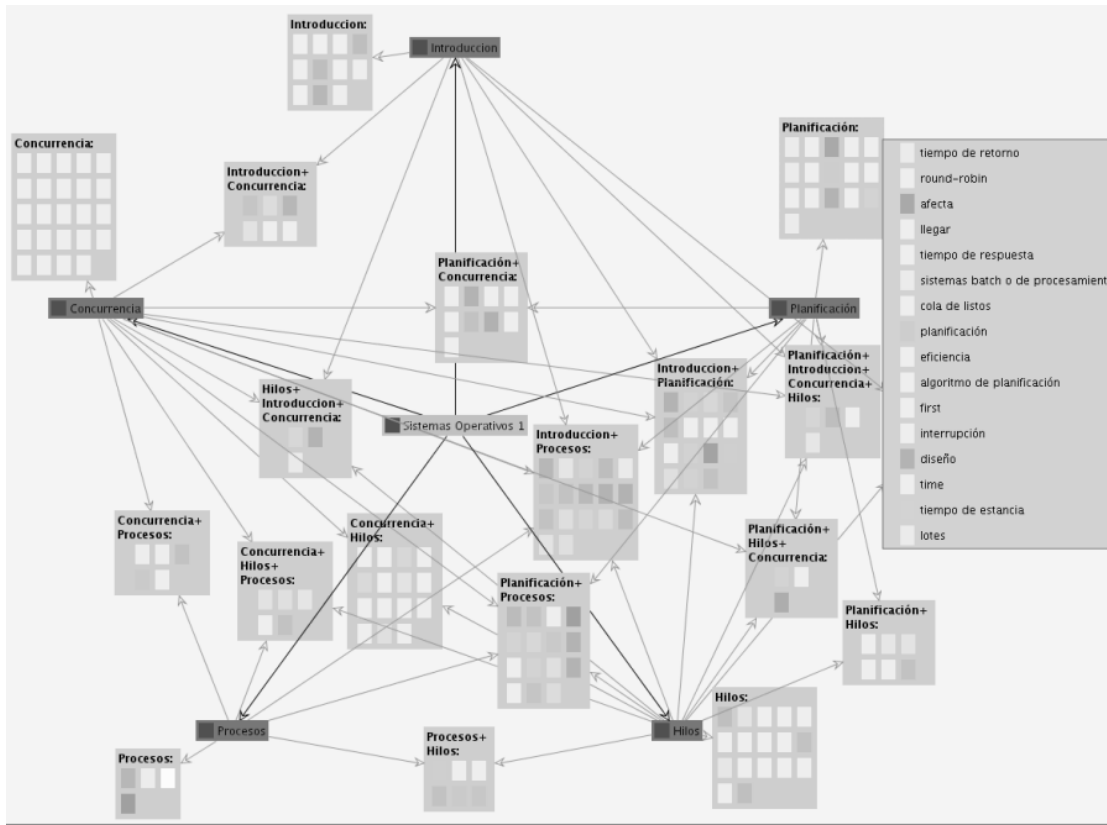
Introduccion:

Introduccion

Concurrencia:

Introduccion+
Concurrencia:

Planificación:

tiempo de retorno
round-robin
afecta
llegar
tiempo de respuesta
sistemas batch o de procesamient
cola de listos
planificación
eficiencia
algoritmo de planificación
first
interrupción
diseño
time
tiempo de estancia
lotes

Planificación+
Concurrencia:

Concurrencia

Planificación

Introduccion+
Planificación:

Planificación+
Introduccion+
Concurrencia+
Hilos:

Hilos+
Introduccion+
Concurrencia:

Sistemas Operativos 1

Introduccion+
Procesos:

Concurrencia+
Procesos:

Concurrencia+
Hilos:

Planificación+
Hilos+
Concurrencia:

Concurrencia+
Hilos+
Procesos:

Planificación+
Procesos:

Planificación+
Hilos:

Hilos:

Procesos

Hilos

Procesos+
Hilos:

Procesos: